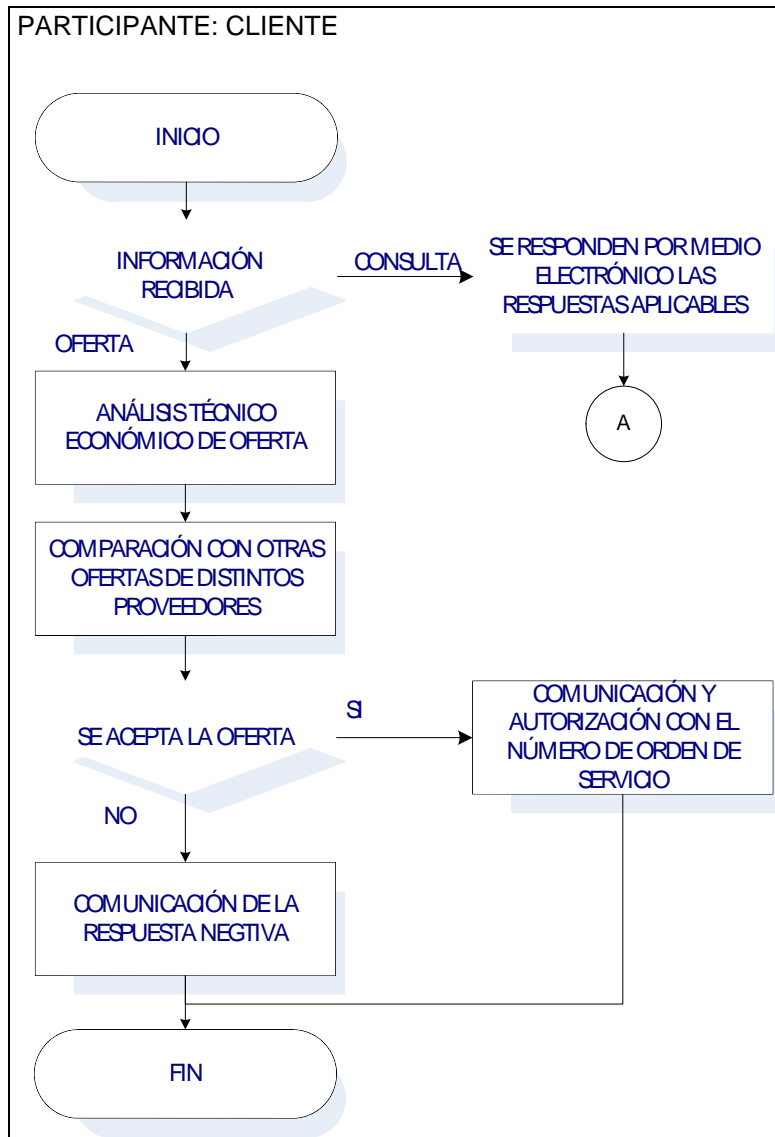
PARTICIPANTE: CLIENTE

INICIO

INFORMACIÓN RECIBIDA

CONSULTA

SE RESPONDEN POR MEDIO ELECTRÓNICO LAS RESPUESTAS APLICABLES

A

OFERTA

ANÁLISIS TÉCNICO ECONÓMICO DE OFERTA

COMPARACIÓN CON OTRAS OFERTAS DE DISTINTOS PROVEEDORES

SE ACEPTA LA OFERTA

SI

COMUNICACIÓN Y AUTORIZACIÓN CON EL NÚMERO DE ORDEN DE SERVICIO

NO

COMUNICACIÓN DE LA RESPUESTA NEGTIVA

FIN